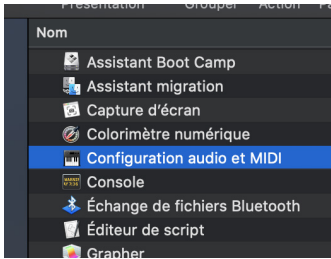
Présentation Grouper Action Pa

Nom

Assistant Boot Camp

Assistant migration

Capture d'écran

Colorimètre numérique

Configuration audio et MIDI

Console

Échange de fichiers Bluetooth

Éditeur de script

Grapher